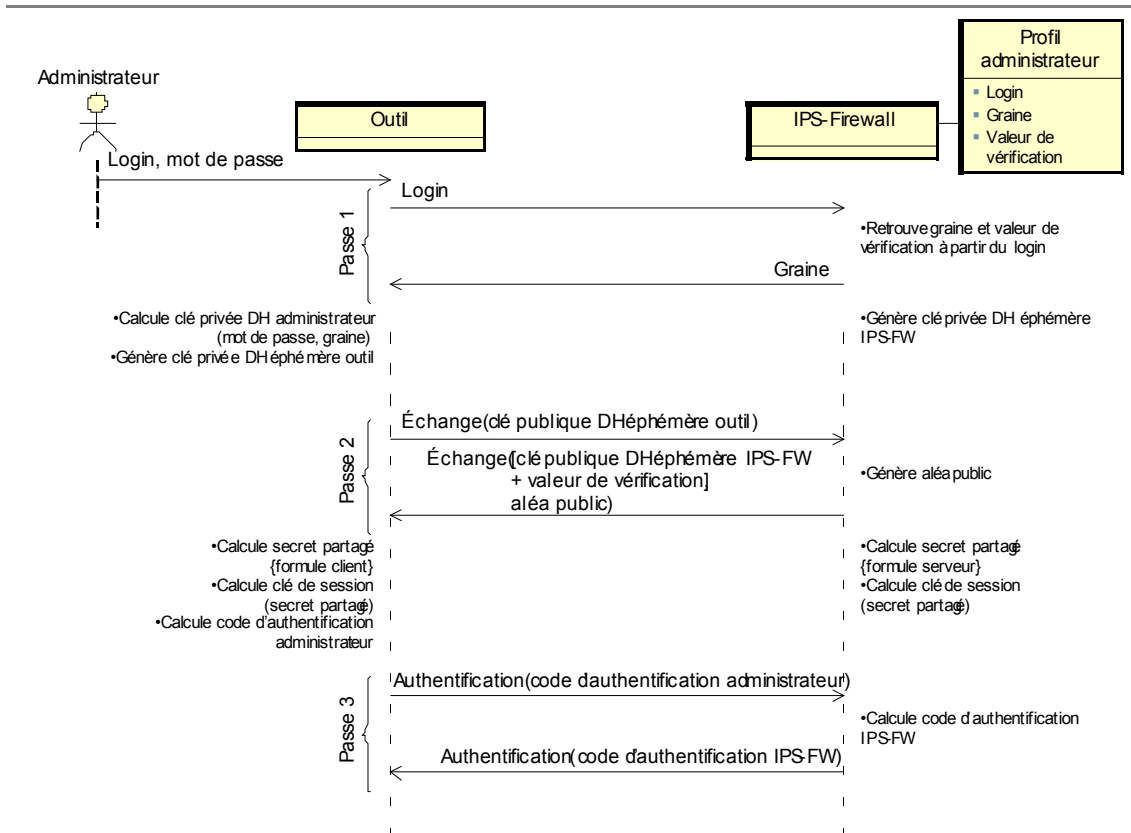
Administrateur

Outil

IPS-Firewall

Profil administrateur
▪ Login
▪ Graine
▪ Valeur de vérification

Login, mot de passe

Login

Passe 1

•Retrouve graine et valeur de vérification à partir du login

Graine

•Calcule clé privée DH administrateur (mot de passe, graine)
•Génère clé privée DH éphémère outil

•Génère clé privée DH éphémère IPS-FW

Échange(clé publique DHéphémère outil)

Passe 2

Échange([clé publique DHéphémère IPS-FW + valeur de vérification] aléa public)

•Génère aléa public

•Calcule secret partagé {formule client}
•Calcule clé de session (secret partagé)
•Calcule code d'authentification administrateur

•Calcule secret partagé {formule serveur}
•Calcule clé de session (secret partagé)

Authentification(code dauthentification administrateur)

Passe 3

•Calcule code d'authentification IPS-FW

Authentification(code d'authentification IPS-FW)